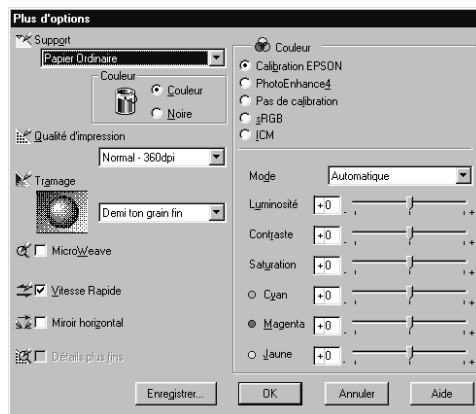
Plus d'options

Support
Papier Ordinaire

Couleur
Couleur
Noire

Qualité d'impression
Normal - 360dpi

Tramage
Demi ton grain fin

MicroWeave

Vitesse Rapide

Miroir horizontal

Détails plus fins

Couleur
Calibration EPSON
PhotoEnhance4
Pas de calibration
sRGB
ICM

Mode
Automatique

Luminosité +0 - +
Contraste +0 - +
Saturation +0 - +
Cyan +0 - +
Magenta +0 - +
Jaune +0 - +

Enregistrer...
OK
Annuler
Aide